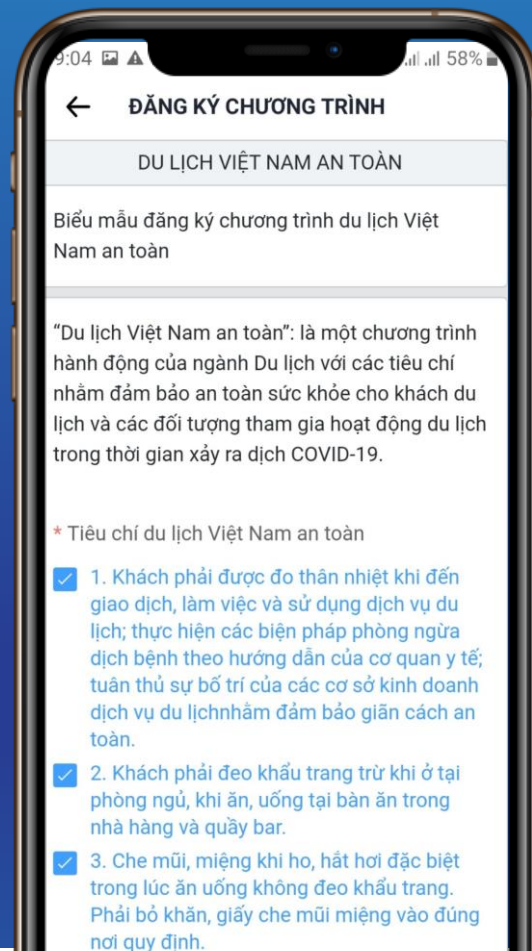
9:04 58%

ĐĂNG KÝ CHƯƠNG TRÌNH

DU LỊCH VIỆT NAM AN TOÀN

Biểu mẫu đăng ký chương trình du lịch Việt Nam an toàn

“Du lịch Việt Nam an toàn”: là một chương trình hành động của ngành Du lịch với các tiêu chí nhằm đảm bảo an toàn sức khỏe cho khách du lịch và các đối tượng tham gia hoạt động du lịch trong thời gian xảy ra dịch COVID-19.

* Tiêu chí du lịch Việt Nam an toàn

1. Khách phải được đo thân nhiệt khi đến giao dịch, làm việc và sử dụng dịch vụ du lịch; thực hiện các biện pháp phòng ngừa dịch bệnh theo hướng dẫn của cơ quan y tế; tuân thủ sự bố trí của các cơ sở kinh doanh dịch vụ du lịchnhằm đảm bảo giãn cách an toàn.

2. Khách phải đeo khẩu trang trừ khi ở tại phòng ngủ, khi ăn, uống tại bàn ăn trong nhà hàng và quầy bar.

3. Che mũi, miệng khi ho, hắt hơi đặc biệt trong lúc ăn uống không đeo khẩu trang. Phải bỏ khăn, giấy che mũi miệng vào đúng nơi quy định.